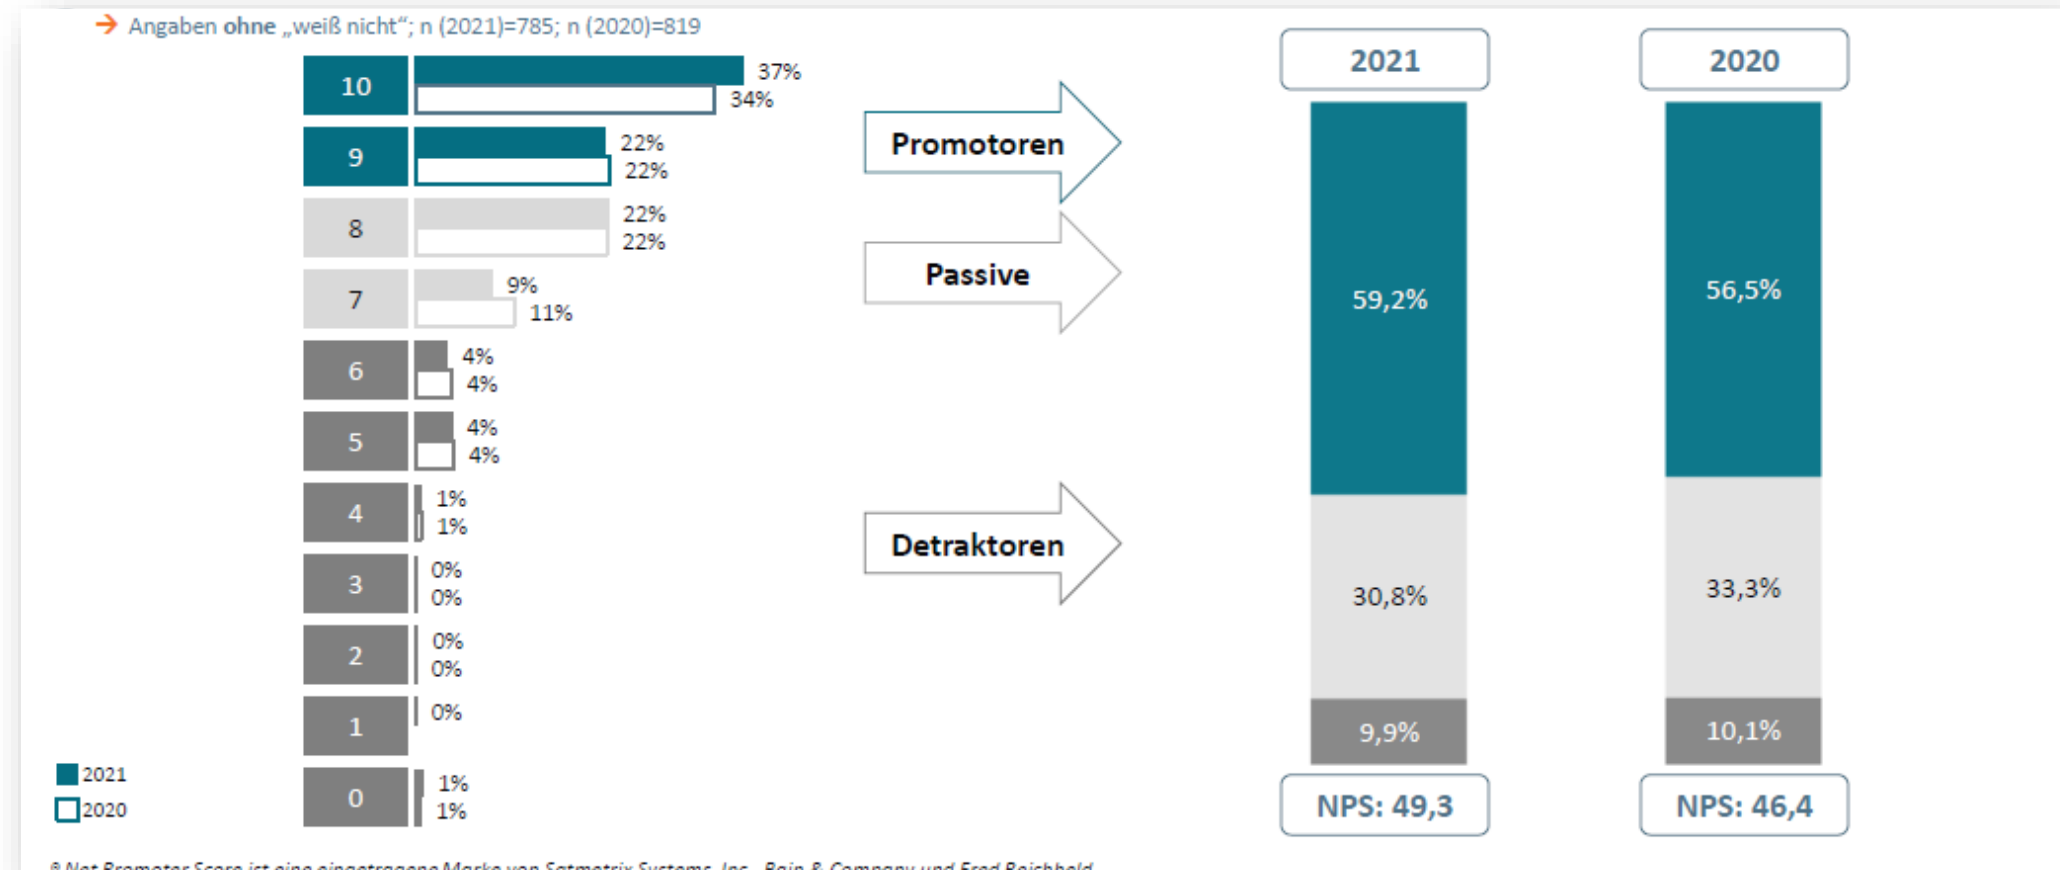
→ Angaben ohne „weiß nicht“; n (2021)=785; n (2020)=819

10 37% 34%
9 22% 22%
8 22% 22%
7 9% 11%
6 4% 4%
5 4% 4%
4 1% 1%
3 0% 0%
2 0% 0%
1 0%
0 1% 1%

2021
2020

Promotoren
Passive
Detraktoren

| 2021 | 2020 |
|---|---|
| 59,2% | 56,5% |
| 30,8% | 33,3% |
| 9,9% | 10,1% |
| NPS: 49,3 | NPS: 46,4 |

® Net Promoter Score ist eine eingetragene Marke von Satmetrix Systems, Inc., Bain & Company und Fred Reichheld